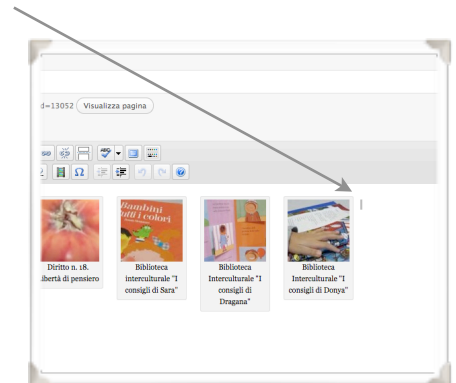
d=13052 Visualizza pagina

Diritto n. 18. libertà di pensiero

Bambini tutti i colori

Biblioteca interculturale "I consigli di Sara"

Biblioteca Interculturale "I consigli di Dragana"

Biblioteca Interculturale "I consigli di Donya"